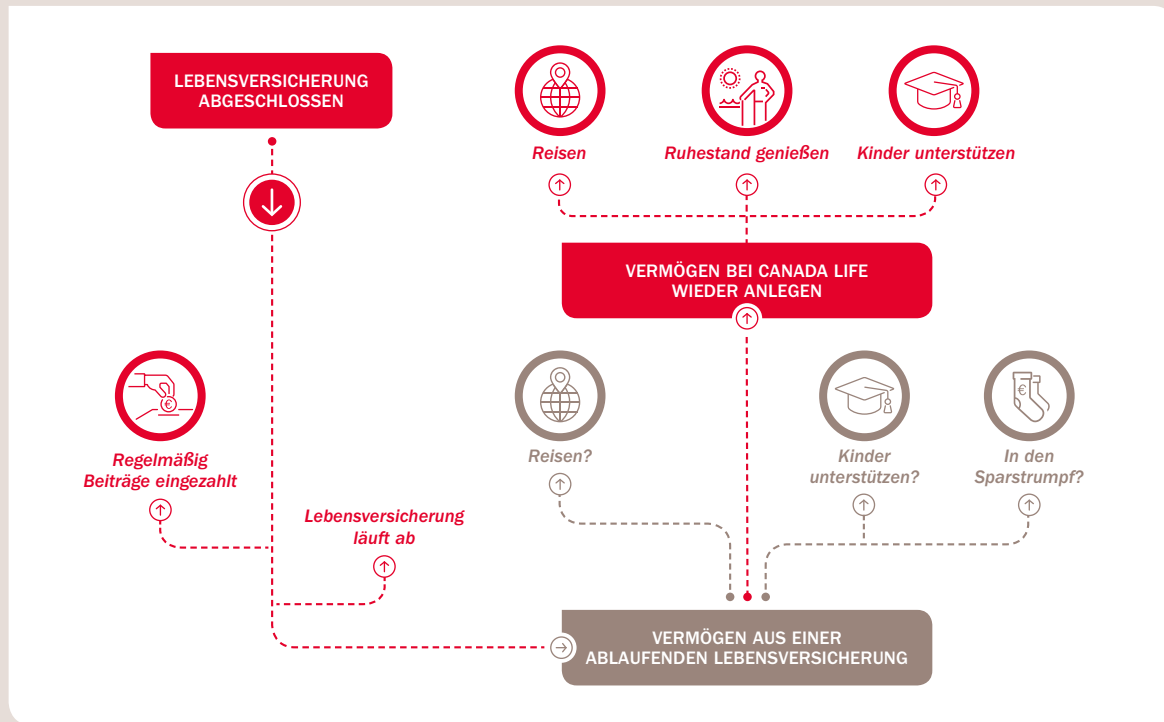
LEBENSVERSICHERUNG ABGESCHLOSSEN

Reisen

Ruhestand genießen

Kinder unterstützen

VERMÖGEN BEI CANADA LIFE WIEDER ANLEGEN

Regelmäßig Beiträge eingezahlt

Lebensversicherung läuft ab

Reisen?

Kinder unterstützen?

In den Sparstrumpf?

VERMÖGEN AUS EINER ABLAUFENDEN LEBENSVERSICHERUNG